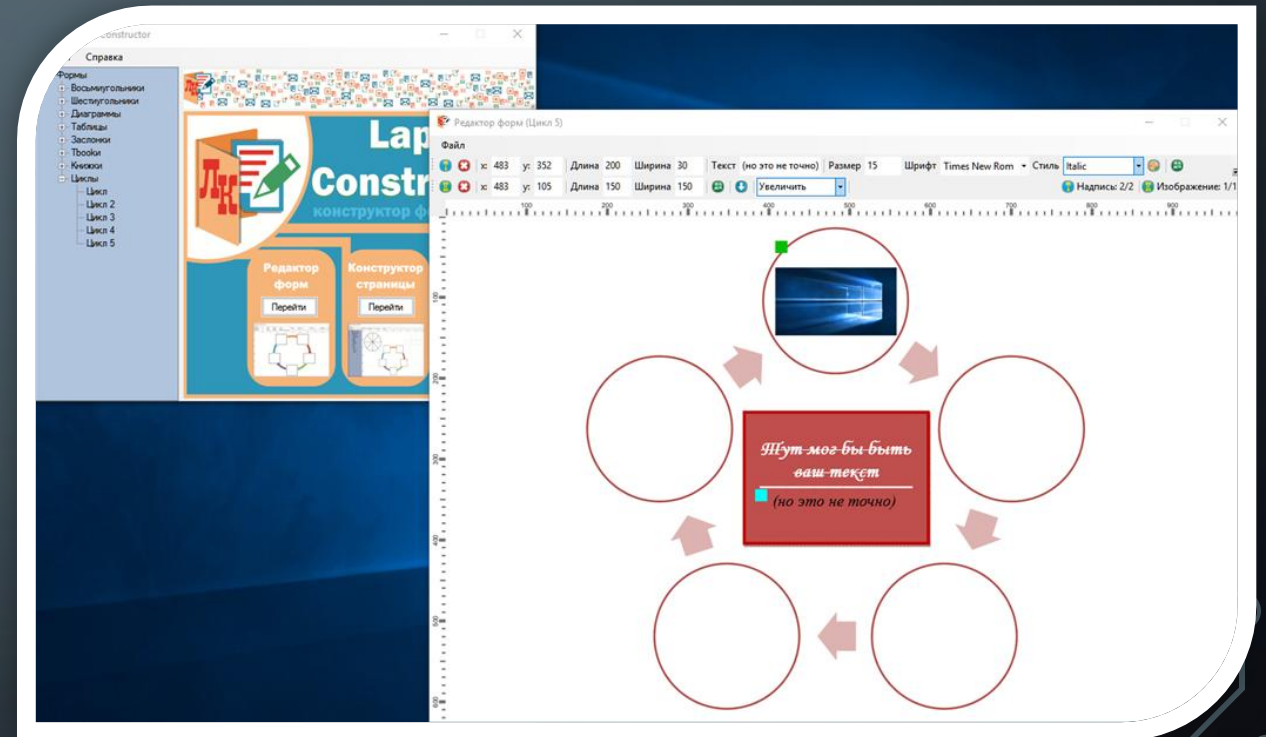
Constructor

Справка

Формы
Восьмиугольники
Шестиугольники
Диаграммы
Таблицы
Заслонки
Tbooki
Книжки
Циклы
Цикл
Цикл 2
Цикл 3
Цикл 4
Цикл 5

Lap
Constr
конструктор ф

Редактор форм
Перейти

Конструктор страницы
Перейти

Редактор форм (Цикл 5)

Файл

x: 483 y: 352 Длина 200 Ширина 30 Текст (но это не точно) Размер 15 Шрифт Times New Rom Стиль Italic

x: 483 y: 105 Длина 150 Ширина 150 Увеличить

Надпись: 2/2 Изображение: 1/1

100 200 300 400 500 600 700 800 900

100 200 300 400 500 600

Тут мог бы быть ваш текст
(но это не точно)